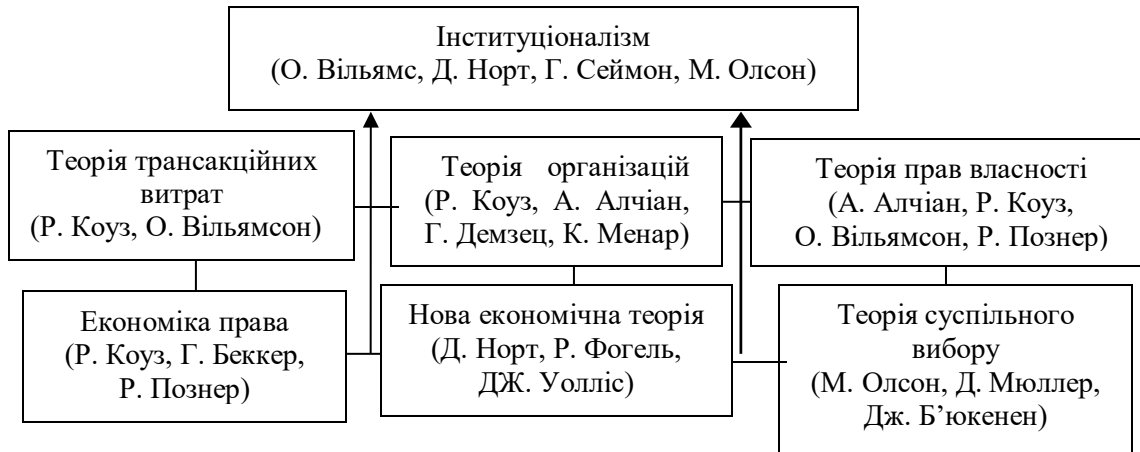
Інституціоналізм
(О. Вільямс, Д. Норт, Г. Сеймон, М. Олсон)

Теорія трансакційних витрат
(Р. Коуз, О. Вільямсон)

Теорія організацій
(Р. Коуз, А. Алчіан, Г. Демзец, К. Менар)

Теорія прав власності
(А. Алчіан, Р. Коуз, О. Вільямсон, Р. Познер)

Економіка права
(Р. Коуз, Г. Беккер, Р. Познер)

Нова економічна теорія
(Д. Норт, Р. Фогель, ДЖ. Уолліс)

Теорія суспільного вибору
(М. Олсон, Д. Мюллер, Дж. Б'юкенен)